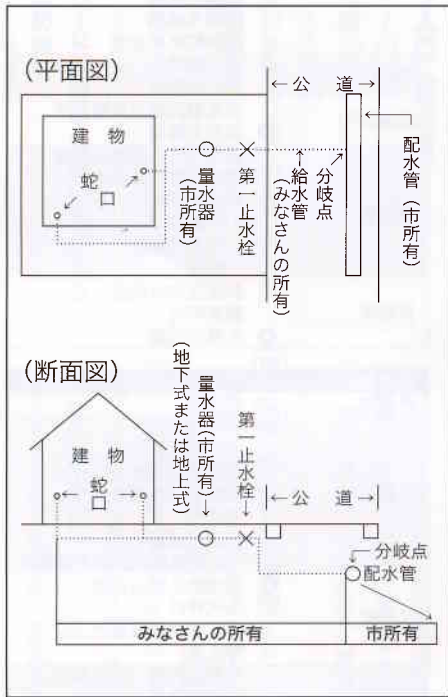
(平面図)

←公　道→

建　物

蛇口

量水器(市所有)

第一止水栓

給水管(みなさんの所有)

分岐点

配水管(市所有)

(断面図)

(地下式または地上式)

量水器(市所有)

第一止水栓

建　物

←蛇口→

←公　道→

分岐点

配水管

みなさんの所有

市所有